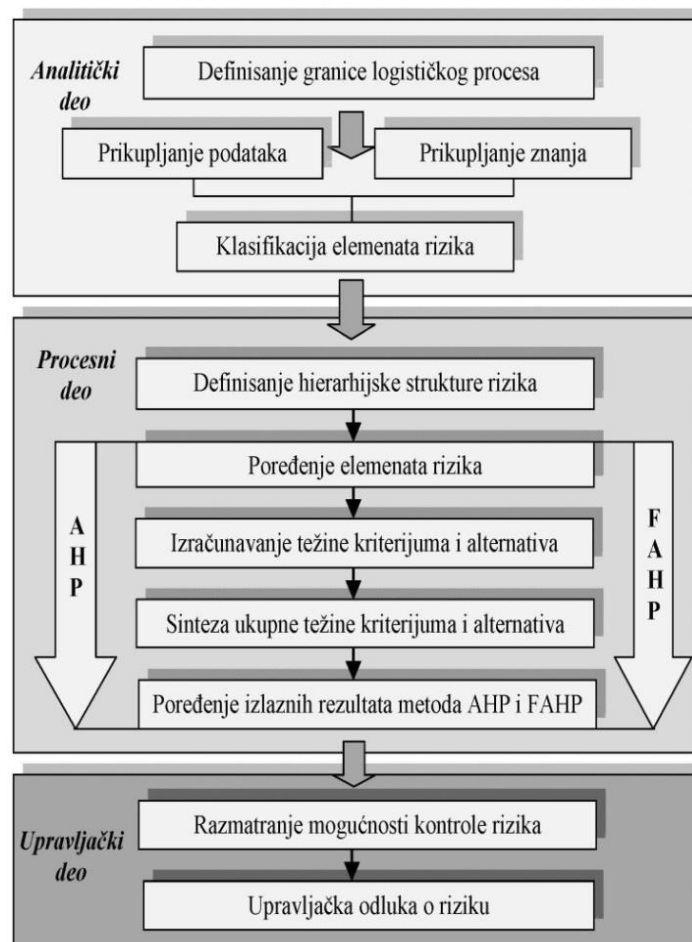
Analitički deo

Definisanje granice logističkog procesa

Prikupljanje podataka

Prikupljanje znanja

Klasifikacija elemenata rizika

Procesni deo

Definisanje hierarhijske strukture rizika

A H P

Poređenje elemenata rizika

Izračunavanje težine kriterijuma i alternativa

Sinteza ukupne težine kriterijuma i alternativa

Poređenje izlaznih rezultata metoda AHP i FAHP

F A H P

Upravljački deo

Razmatranje mogućnosti kontrole rizika

Upravljačka odluka o riziku